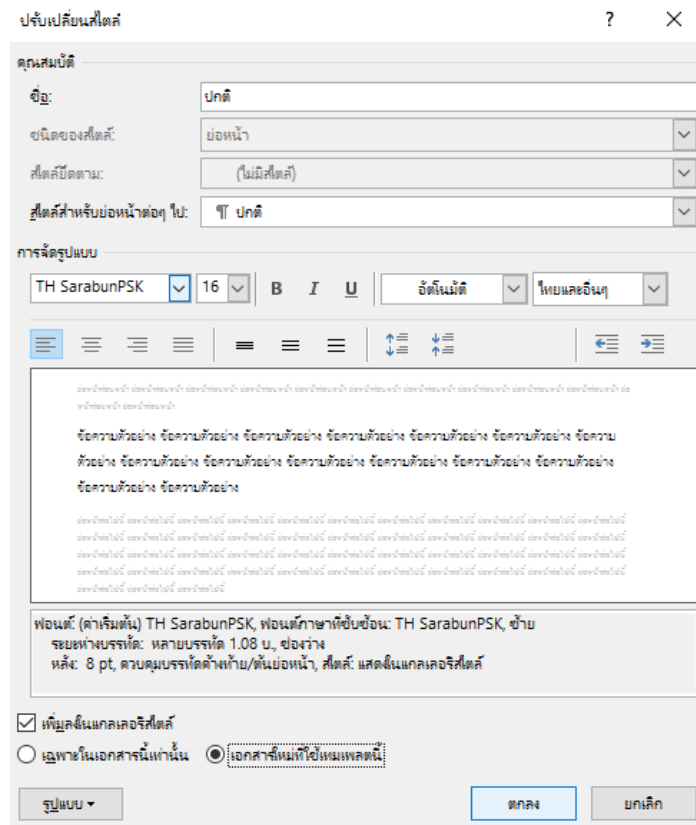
ปรับเปลี่ยนสไตล์ ? ×

คุณสมบัติ

ชื่อ: ปกติ

ชนิดของสไตล์: ย่อหน้า

สไตล์ยึดตาม: (ไม่มีสไตล์)

สไตล์สำหรับย่อหน้าต่อๆ ไป: ¶ ปกติ

การจัดรูปแบบ

TH SarabunPSK 16 B I U อัตโนมัติ ไทยและอื่นๆ

ย่อหน้าก่อนหน้า ย่อหน้าก่อนหน้า ย่อหน้าก่อนหน้า ย่อหน้าก่อนหน้า ย่อหน้าก่อนหน้า ย่อหน้าก่อนหน้า ย่อหน้าก่อนหน้า ย่อหน้าก่อนหน้า ย่อหน้าก่อนหน้า

ข้อความตัวอย่าง ข้อความตัวอย่าง ข้อความตัวอย่าง ข้อความตัวอย่าง ข้อความตัวอย่าง ข้อความตัวอย่าง ข้อความตัวอย่าง ข้อความตัวอย่าง ข้อความตัวอย่าง ข้อความตัวอย่าง ข้อความตัวอย่าง ข้อความตัวอย่าง ข้อความตัวอย่าง ข้อความตัวอย่าง ข้อความตัวอย่าง

ย่อหน้าถัดไป ย่อหน้าถัดไป ย่อหน้าถัดไป ย่อหน้าถัดไป ย่อหน้าถัดไป ย่อหน้าถัดไป ย่อหน้าถัดไป ย่อหน้าถัดไป ย่อหน้าถัดไป ย่อหน้าถัดไป

ฟอนต์: (ค่าเริ่มต้น) TH SarabunPSK, ฟอนต์ภาษาที่ซับซ้อน: TH SarabunPSK, ซ้าย
ระยะห่างบรรทัด: หลายบรรทัด 1.08 บ., ช่องว่าง
หลัง: 8 pt, ควบคุมบรรทัดค้างท้าย/ต้นย่อหน้า, สไตล์: แสดงในแกลเลอรีสไตล์

☑ เพิ่มลงในแกลเลอรีสไตล์

○ เฉพาะในเอกสารนี้เท่านั้น ◉ เอกสารใหม่ที่ใช้แม่แบบนี้

รูปแบบ ▾ ตกลง ยกเลิก